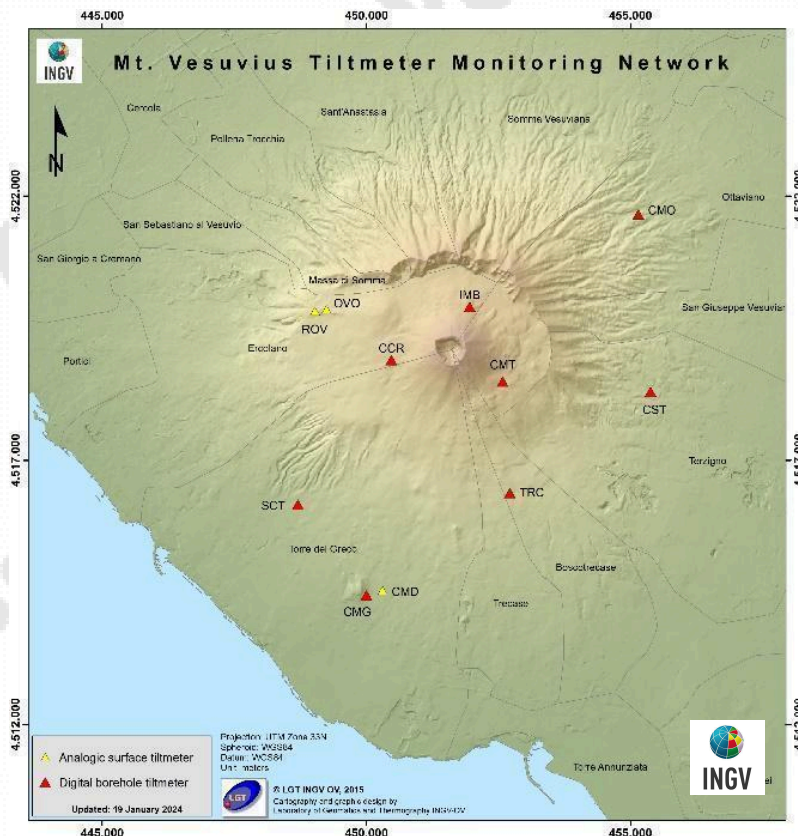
445.000 450.000 455.000

INGV

Mt. Vesuvius Tiltmeter Monitoring Network

N

Cercola
Sant'Anastasia
Somma Vesuviana
Pollena Trocchia
4.522.000
CMO
Ottaviano
San Sebastiano al Vesuvio
San Giorgio a Cremano
Massa di Somma
OVO
IMB
ROV
San Giuseppe Vesuviano
Ercolano
CCR
CMT
Portici
CST
4.517.000
Terzigno
SCT
TRC
Torre del Greco
Boscotrecase
CMD
CMG
Trecase
4.512.000
Analogic surface tiltmeter
Digital borehole tiltmeter
Updated: 19 January 2024
Projection: UTM Zone 33N
Spheroid: WGS84
Datum: WGS84
Unit: meters
© LGT INGV OV, 2015
Cartography and graphic design by Laboratory of Geomatics and Thermography INGV-OV
Torre Annunziata
INGV
445.000 450.000 455.000